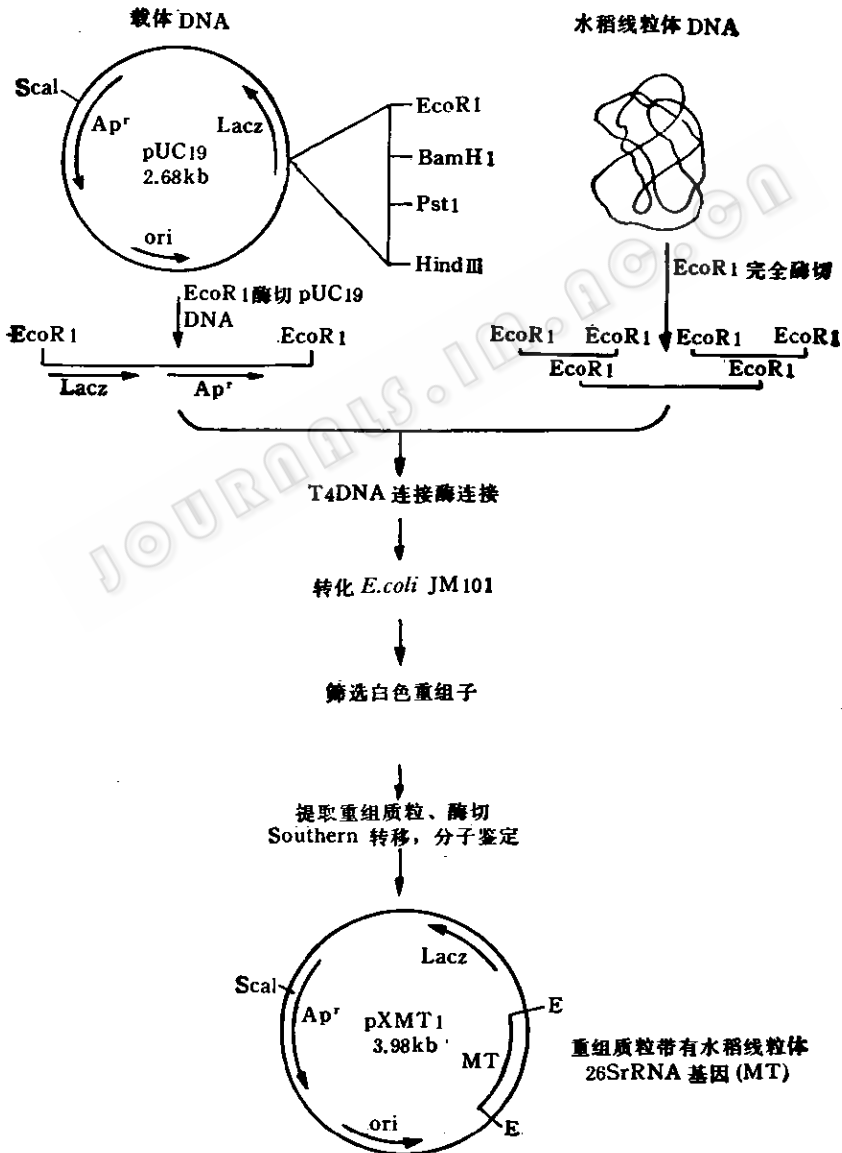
载体 DNA

水稻线粒体 DNA

ScaI

Apʳ

Lacz

pUC19
2.68kb

ori

EcoR1

BamH1

Pst1

HindⅢ

EcoR1 完全酶切

EcoR1酶切 pUC19 DNA

EcoR1

EcoR1

Lacz

Apʳ

EcoR1

EcoR1

EcoR1

EcoR1

EcoR1

EcoR1

T4DNA 连接酶连接

转化 *E.coli* JM101

筛选白色重组子

提取重组质粒、酶切
Southern 转移，分子鉴定

Lacz

ScaI

Apʳ

pXMT1
3.98kb

MT

E

E

ori

重组质粒带有水稻线粒体
26SrRNA 基因 (MT)

JOURNALS.IM.AC.CN